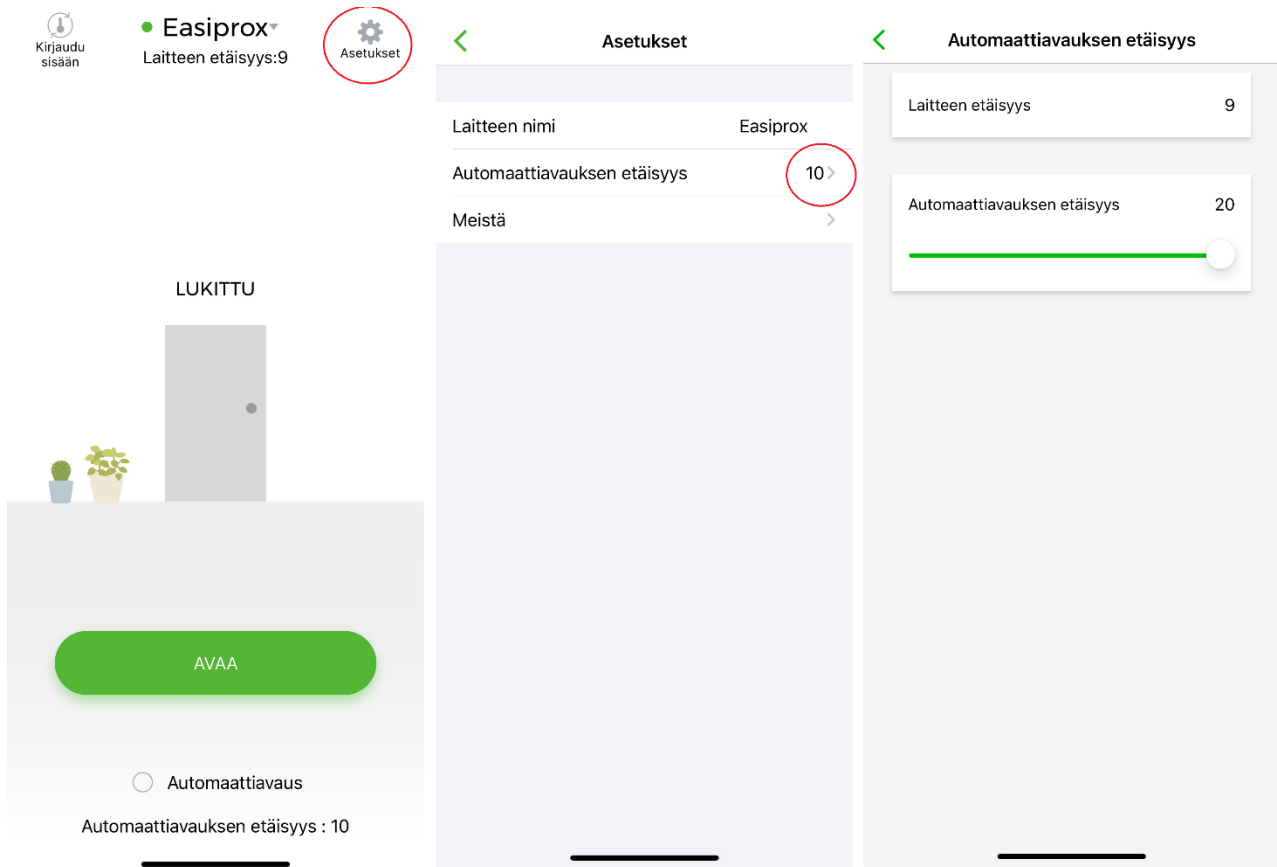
Kirjaudu sisään

Easiprox

Laitteen etäisyys:9

Asetukset

LUKITTU

AVAA

Automaattiavaus

Automaattiavauksen etäisyys : 10

Asetukset

Laitteen nimi Easiprox

Automaattiavauksen etäisyys 10

Meistä

Automaattiavauksen etäisyys

Laitteen etäisyys 9

Automaattiavauksen etäisyys 20